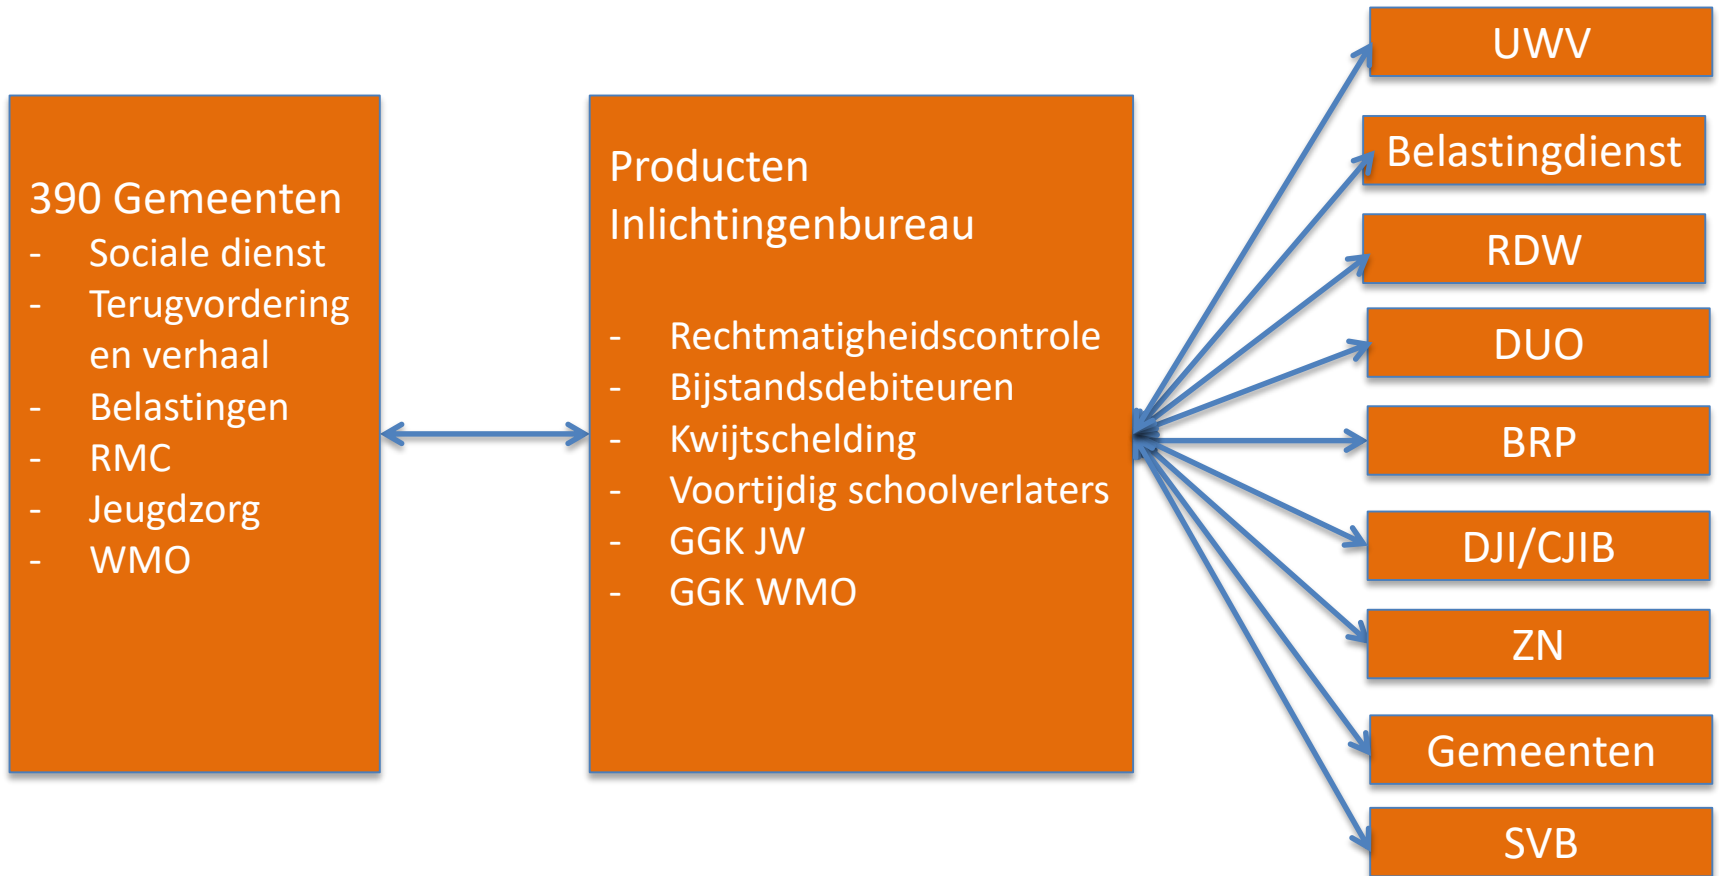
390 Gemeenten
- Sociale dienst
- Terugvordering en verhaal
- Belastingen
- RMC
- Jeugdzorg
- WMO

Producten Inlichtingenbureau

- Rechtmatigheidscontrole
- Bijstandsdebiteuren
- Kwijtschelding
- Voortijdig schoolverlaters
- GGK JW
- GGK WMO

UWV

Belastingdienst

RDW

DUO

BRP

DJI/CJIB

ZN

Gemeenten

SVB